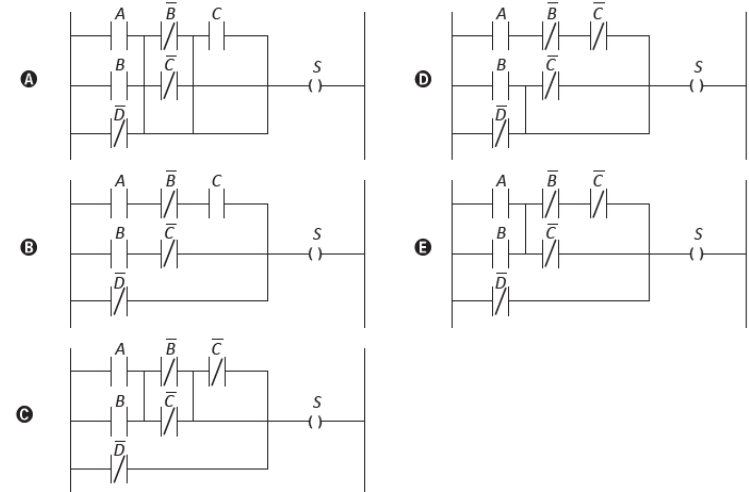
A
$A$ $\overline{B}$ $C$
$B$ $\overline{C}$
$\overline{D}$
$S$

D
$A$ $\overline{B}$ $\overline{C}$
$B$ $\overline{C}$
$\overline{D}$
$S$

B
$A$ $\overline{B}$ $C$
$B$ $\overline{C}$
$\overline{D}$
$S$

E
$A$ $\overline{B}$ $\overline{C}$
$B$ $\overline{C}$
$\overline{D}$
$S$

C
$A$ $\overline{B}$ $\overline{C}$
$B$ $\overline{C}$
$\overline{D}$
$S$